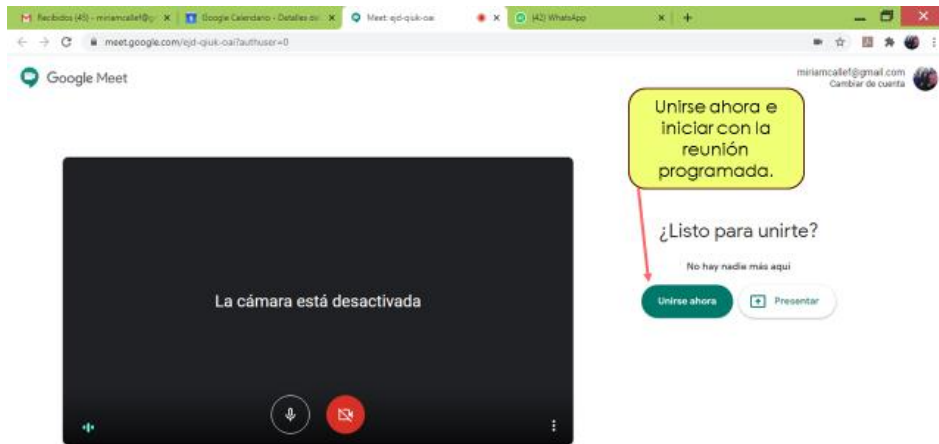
Recibidos (45) - miriamcallef@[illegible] ×
Google Calendario - Detalles del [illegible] ×
Meet: ejd-qiuk-oai ×
(42) WhatsApp ×
+

meet.google.com/ejd-qiuk-oai?authuser=0

Google Meet

miriamcallef@gmail.com
Cambiar de cuenta

Unirse ahora e iniciar con la reunión programada.

¿Listo para unirte?

No hay nadie más aquí

Unirse ahora

Presentar

La cámara está desactivada